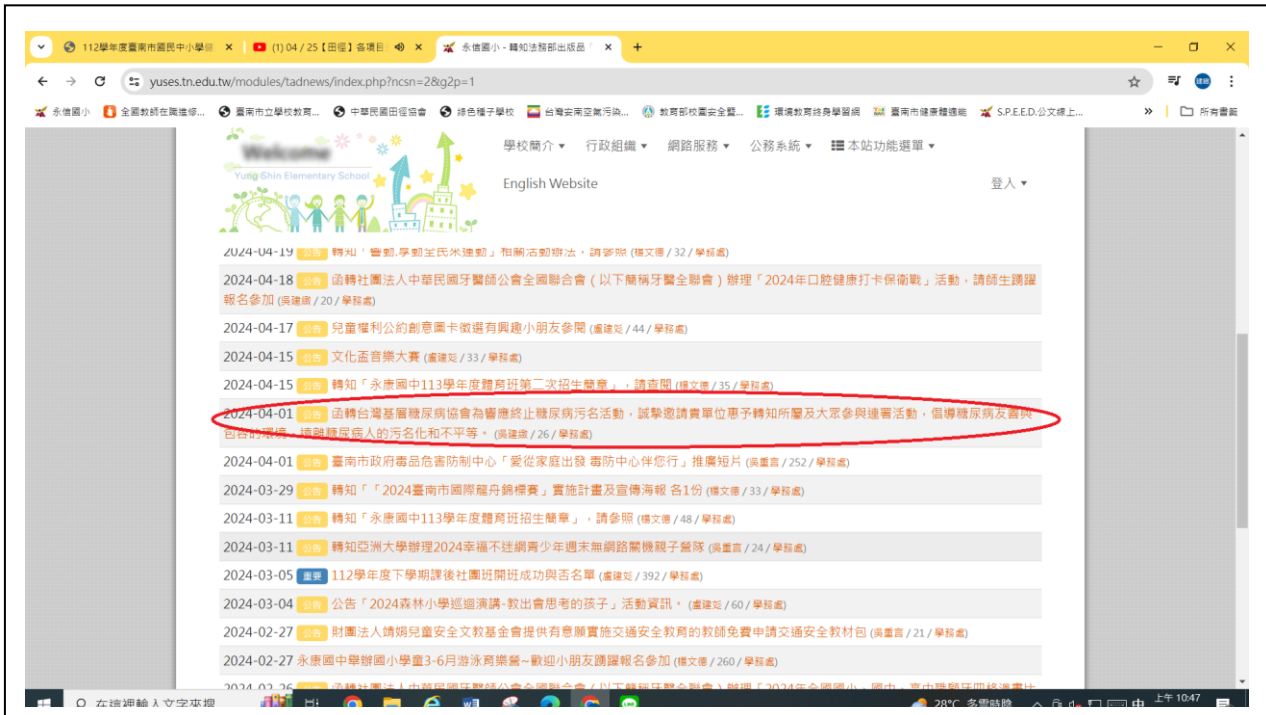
112學年度臺南市國民中小學 ×
(1) 04 / 25【田徑】各項目 ×
永信國小 - 轉知法務部出版品 ×
+

yuses.tn.edu.tw/modules/tadnews/index.php?ncsn=2&g2p=1

永信國小 | 全國教師在職進修... | 臺南市立學校教育... | 中華民國田徑協會 | 綠色種子學校 | 台灣安南空氣污染... | 教育部校園安全暨... | 環境教育終身學習網 | 臺南市健康體適能 | S.P.E.E.D.公文線上... | 所有書籤

Yung Shin Elementary School

學校簡介 ▾ 行政組織 ▾ 網路服務 ▾ 公務系統 ▾ 本站功能選單 ▾

English Website

登入 ▾

2024-04-19 公告 轉知「會動.學動全民來運動」相關活動辦法，請參照 (楊文德 / 32 / 學務處)

2024-04-18 公告 函轉社團法人中華民國牙醫師公會全國聯合會（以下簡稱牙醫全聯會）辦理「2024年口腔健康打卡保衛戰」活動，請師生踴躍報名參加 (吳建緯 / 20 / 學務處)

2024-04-17 公告 兒童權利公約創意圖卡徵選有興趣小朋友參閱 (盧建宏 / 44 / 學務處)

2024-04-15 公告 文化盃音樂大賽 (盧建宏 / 33 / 學務處)

2024-04-15 公告 轉知「永康國中113學年度體育班第二次招生簡章」，請查閱 (楊文德 / 35 / 學務處)

2024-04-01 公告 函轉台灣基層糖尿病協會為響應終止糖尿病污名活動，誠摯邀請貴單位惠予轉知所屬及大眾參與連署活動，倡導糖尿病友善與包容的環境，揭離糖尿病人的污名化和不平等。 (吳建緯 / 26 / 學務處)

2024-04-01 公告 臺南市政府毒品危害防制中心「愛從家庭出發 毒防中心伴您行」推廣短片 (吳重言 / 252 / 學務處)

2024-03-29 公告 轉知「「2024臺南市國際龍舟錦標賽」實施計畫及宣傳海報 各1份 (楊文德 / 33 / 學務處)

2024-03-11 公告 轉知「永康國中113學年度體育班招生簡章」，請參照 (楊文德 / 48 / 學務處)

2024-03-11 公告 轉知亞洲大學辦理2024幸福不徒網青少年週末無網路關機親子營隊 (吳重言 / 24 / 學務處)

2024-03-05 重要 112學年度下學期課後社團班開班成功與否名單 (盧建宏 / 392 / 學務處)

2024-03-04 公告 公告「2024森林小學巡迴演講-教出會思考的孩子」活動資訊。 (盧建宏 / 60 / 學務處)

2024-02-27 公告 財團法人靖娟兒童安全文教基金會提供有意願實施交通安全教育的教師免費申請交通安全教材包 (吳重言 / 21 / 學務處)

2024-02-27 永康國中舉辦國小學童3-6月游泳育樂營~歡迎小朋友踴躍報名參加 (楊文德 / 260 / 學務處)

2024-02-26 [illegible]

在這裡輸入文字來搜尋

28°C 多雲時陰 中 上午 10:47